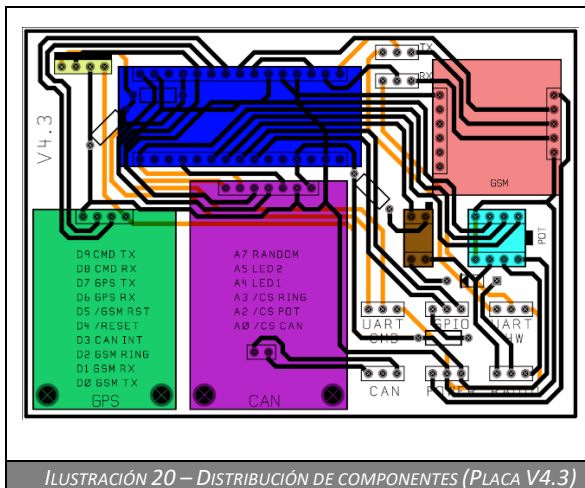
TX
RX
V4.3
GSM
POT
D9 CMD TX
D8 CMD RX
D7 GPS TX
D6 GPS RX
D5 /GSM RST
D4 /RESET
D3 CAN INT
D2 GSM RING
D1 GSM RX
D0 GSM TX
A7 RANDOM
A5 LED2
A4 LED1
A3 /CS RING
A2 /CS POT
A0 /CS CAN
UART CMD
GPIO
UART HW
GPS
CAN
CAN
POWER
RADIO

ILUSTRACIÓN 20 – DISTRIBUCIÓN DE COMPONENTES (PLACA V4.3)